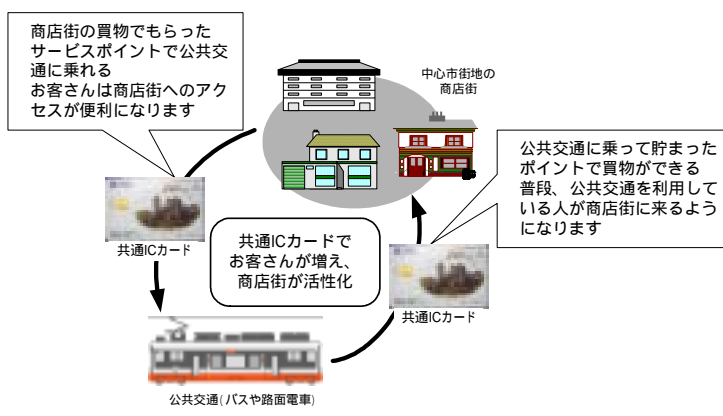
商店街の買物でもらったサービスポイントで公共交通に乗れる
お客さんは商店街へのアクセスが便利になります

中心市街地の商店街

公共交通に乗って貯まったポイントで買物ができる
普段、公共交通を利用している人が商店街に来るようになります

共通ICカード

共通ICカードでお客さんが増え、商店街が活性化

共通ICカード

公共交通(バスや路面電車)